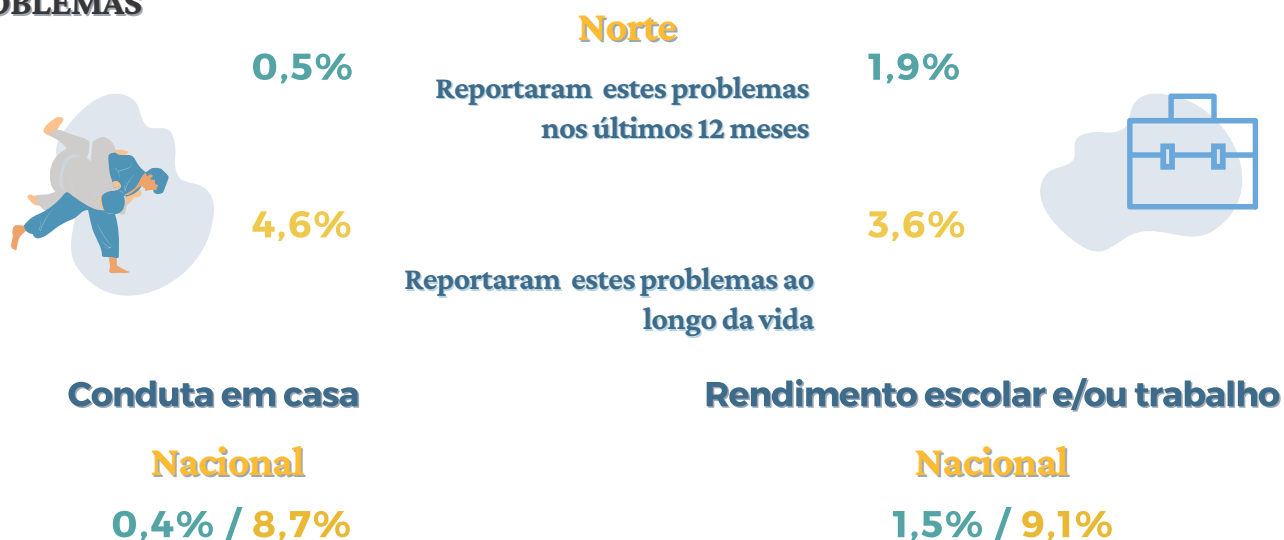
OBLEMAS

Norte

0,5%

Reportaram estes problemas nos últimos 12 meses

1,9%

4,6%

3,6%

Reportaram estes problemas ao longo da vida

Conduta em casa

Nacional

0,4% / 8,7%

Rendimento escolar e/ou trabalho

Nacional

1,5% / 9,1%